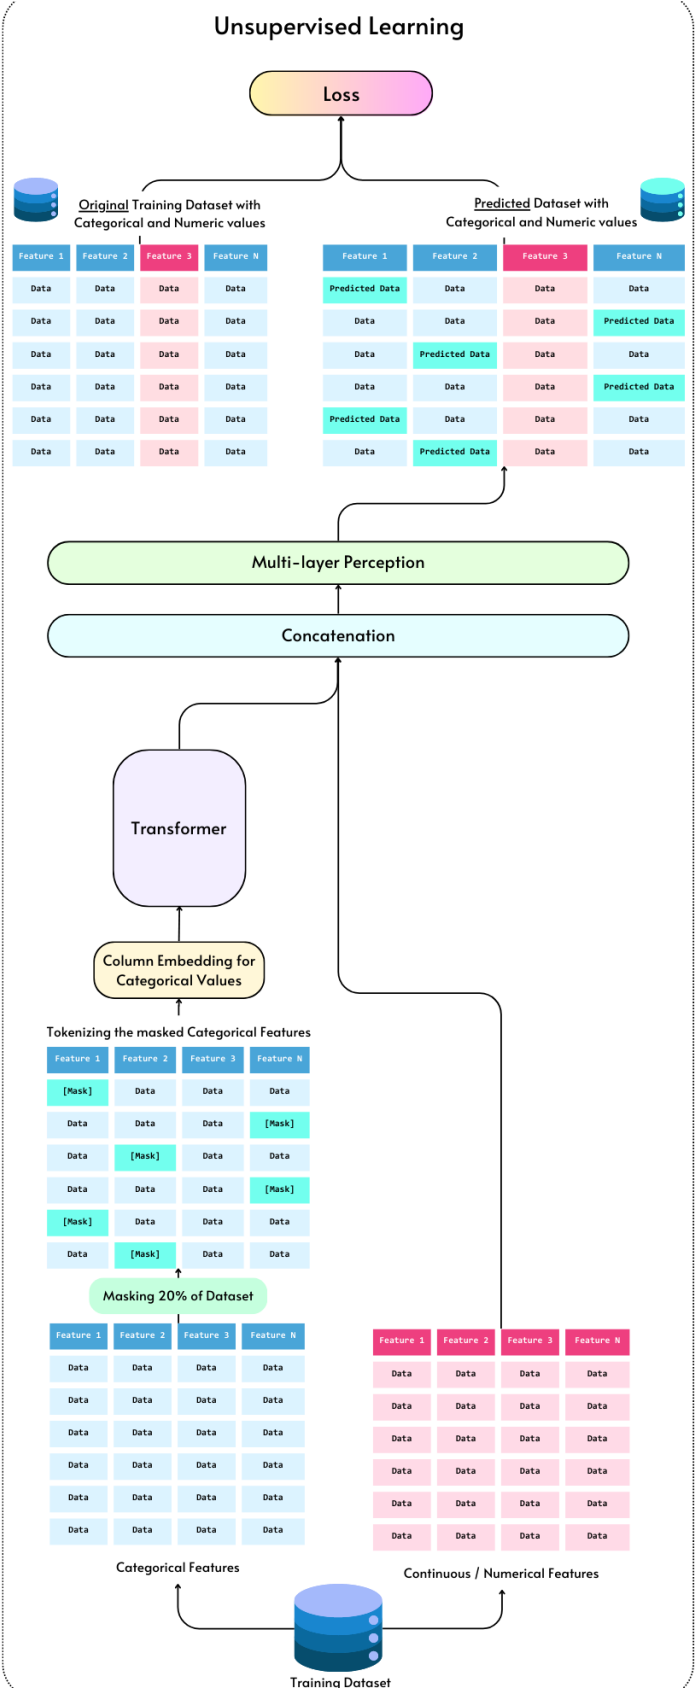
Unsupervised Learning

Loss

Original Training Dataset with Categorical and Numeric values

| Feature 1 | Feature 2 | Feature 3 | Feature N |
|---|---|---|---|
| Data | Data | Data | Data |
| Data | Data | Data | Data |
| Data | Data | Data | Data |
| Data | Data | Data | Data |
| Data | Data | Data | Data |
| Data | Data | Data | Data |

Predicted Dataset with Categorical and Numeric values

| Feature 1 | Feature 2 | Feature 3 | Feature N |
|---|---|---|---|
| Predicted Data | Data | Data | Data |
| Data | Data | Data | Predicted Data |
| Data | Predicted Data | Data | Data |
| Data | Data | Data | Predicted Data |
| Predicted Data | Data | Data | Data |
| Data | Predicted Data | Data | Data |

Multi-layer Perception

Concatenation

Transformer

Column Embedding for Categorical Values

Tokenizing the masked Categorical Features

| Feature 1 | Feature 2 | Feature 3 | Feature N |
|---|---|---|---|
| [Mask] | Data | Data | Data |
| Data | Data | Data | [Mask] |
| Data | [Mask] | Data | Data |
| Data | Data | Data | [Mask] |
| [Mask] | Data | Data | Data |
| Data | [Mask] | Data | Data |

Masking 20% of Dataset

| Feature 1 | Feature 2 | Feature 3 | Feature N |
|---|---|---|---|
| Data | Data | Data | Data |
| Data | Data | Data | Data |
| Data | Data | Data | Data |
| Data | Data | Data | Data |
| Data | Data | Data | Data |
| Data | Data | Data | Data |

Categorical Features

| Feature 1 | Feature 2 | Feature 3 | Feature N |
|---|---|---|---|
| Data | Data | Data | Data |
| Data | Data | Data | Data |
| Data | Data | Data | Data |
| Data | Data | Data | Data |
| Data | Data | Data | Data |
| Data | Data | Data | Data |

Continuous / Numerical Features

Training Dataset